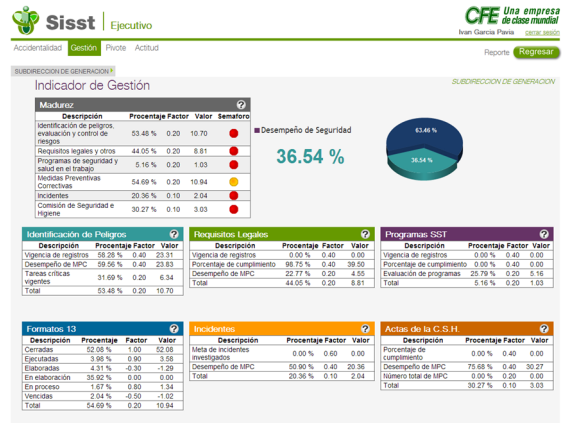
Sisst | Ejecutivo

CFE Una empresa de clase mundial

Ivan Garcia Pavia cerrar sesión

Accidentalidad Gestión Pivote Actitud

Reporte Regresar

SUBDIRECCION DE GENERACION

Indicador de Gestión

SUBDIRECCION DE GENERACION

Madurez

| Descripción | Procentaje | Factor | Valor | Semaforo |
|---|---|---|---|---|
| Identificación de peligros, evaluación y control de riesgos | 53.48 % | 0.20 | 10.70 | |
| Requisitos legales y otros | 44.05 % | 0.20 | 8.81 | |
| Programas de seguridad y salud en el trabajo | 5.16 % | 0.20 | 1.03 | |
| Medidas Preventivas Correctivas | 54.69 % | 0.20 | 10.94 | |
| Incidentes | 20.36 % | 0.10 | 2.04 | |
| Comisión de Seguridad e Higiene | 30.27 % | 0.10 | 3.03 | |

Desempeño de Seguridad

36.54 %

63.46 %

36.54 %

Identificación de Peligros

| Descripción | Procentaje | Factor | Valor |
|---|---|---|---|
| Vigencia de registros | 58.28 % | 0.40 | 23.31 |
| Desempeño de MPC | 59.56 % | 0.40 | 23.83 |
| Tareas críticas vigentes | 31.69 % | 0.20 | 6.34 |
| Total | 53.48 % | 0.20 | 10.70 |

Requisitos Legales

| Descripción | Procentaje | Factor | Valor |
|---|---|---|---|
| Vigencia de registros | 0.00 % | 0.40 | 0.00 |
| Porcentaje de cumplimiento | 98.75 % | 0.40 | 39.50 |
| Desempeño de MPC | 22.77 % | 0.20 | 4.55 |
| Total | 44.05 % | 0.20 | 8.81 |

Programas SST

| Descripción | Procentaje | Factor | Valor |
|---|---|---|---|
| Vigencia de registros | 0.00 % | 0.40 | 0.00 |
| Porcentaje de cumplimiento | 0.00 % | 0.40 | 0.00 |
| Evaluación de programas | 25.79 % | 0.20 | 5.16 |
| Total | 5.16 % | 0.20 | 1.03 |

Formatos 13

| Descripción | Procentaje | Factor | Valor |
|---|---|---|---|
| Cerradas | 52.08 % | 1.00 | 52.08 |
| Ejecutadas | 3.98 % | 0.90 | 3.58 |
| Elaboradas | 4.31 % | -0.30 | -1.29 |
| En elaboración | 35.92 % | 0.00 | 0.00 |
| En proceso | 1.67 % | 0.80 | 1.34 |
| Vencidas | 2.04 % | -0.50 | -1.02 |
| Total | 54.69 % | 0.20 | 10.94 |

Incidentes

| Descripción | Procentaje | Factor | Valor |
|---|---|---|---|
| Meta de incidentes investigados | 0.00 % | 0.60 | 0.00 |
| Desempeño de MPC | 50.90 % | 0.40 | 20.36 |
| Total | 20.36 % | 0.10 | 2.04 |

Actas de la C.S.H.

| Descripción | Procentaje | Factor | Valor |
|---|---|---|---|
| Porcentaje de cumplimiento | 0.00 % | 0.40 | 0.00 |
| Desempeño de MPC | 75.68 % | 0.40 | 30.27 |
| Número total de MPC | 0.00 % | 0.20 | 0.00 |
| Total | 30.27 % | 0.10 | 3.03 |